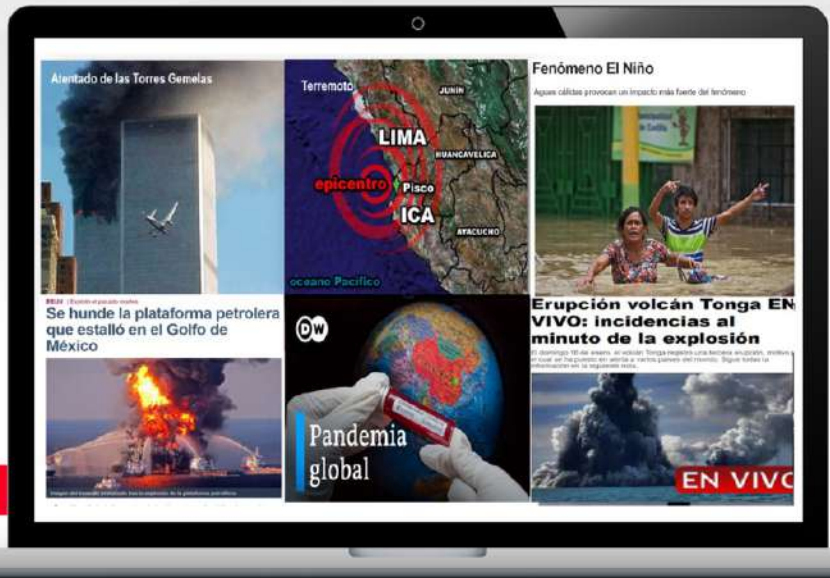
Atentado de las Torres Gemelas

Terremoto
JUNIN
LIMA
HUANCAVELICA
epicentro
Pisco
ICA
AYACUCHO
oceano Pacifico

Fenómeno El Niño

Aguas cálidas provocan un impacto más fuerte del fenómeno

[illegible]

Se hunde la plataforma petrolera que estalló en el Golfo de México

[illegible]

DW

Pandemia global

Erupción volcán Tonga EN VIVO: incidencias al minuto de la explosión

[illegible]

EN VIVO